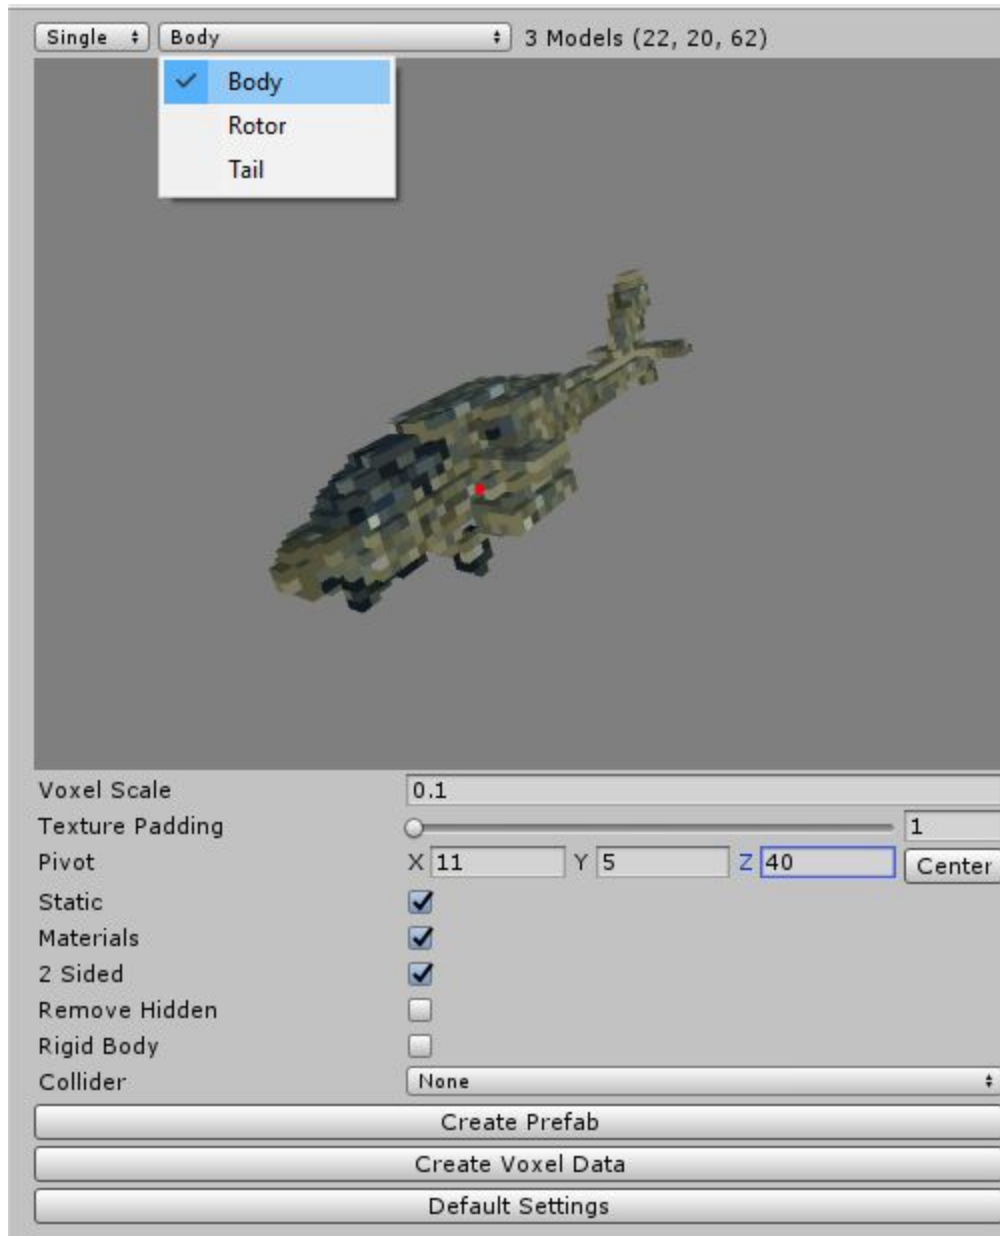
Single Body 3 Models (22, 20, 62)

Body
Rotor
Tail

Voxel Scale 0.1
Texture Padding 1
Pivot X 11 Y 5 Z 40 Center
Static
Materials
2 Sided
Remove Hidden
Rigid Body
Collider None

Create Prefab
Create Voxel Data
Default Settings